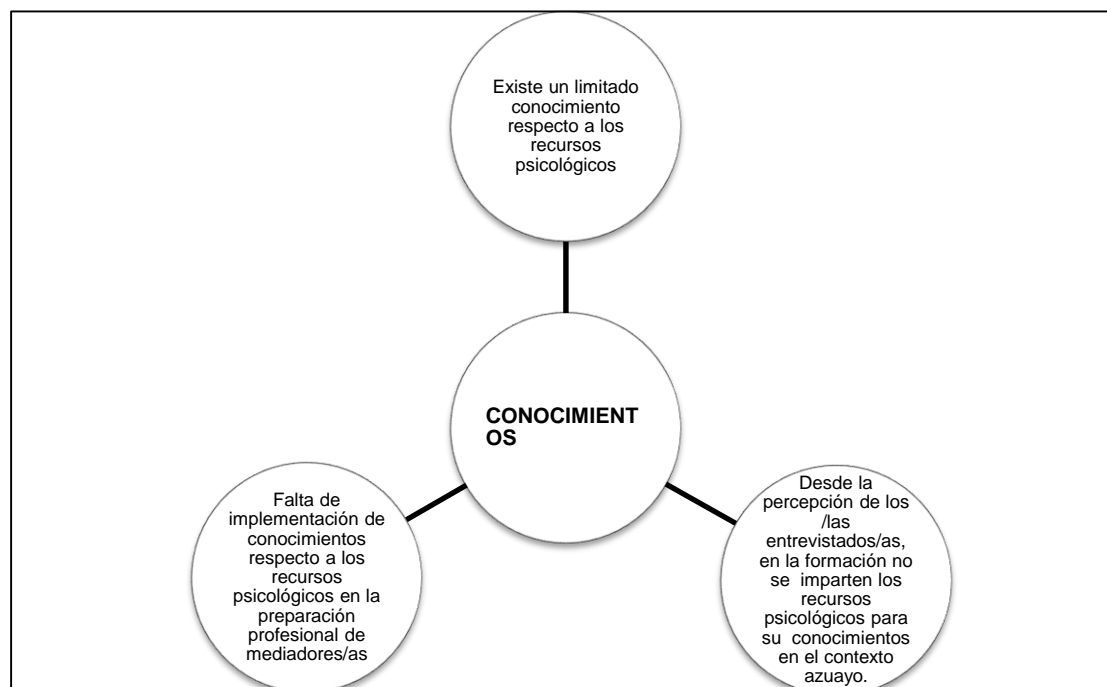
Existe un limitado conocimiento respecto a los recursos psicológicos

CONOCIMIENT OS

Falta de implementación de conocimientos respecto a los recursos psicológicos en la preparación profesional de mediadores/as

Desde la percepción de los /las entrevistados/as, en la formación no se imparten los recursos psicológicos para su conocimientos en el contexto azuayo.